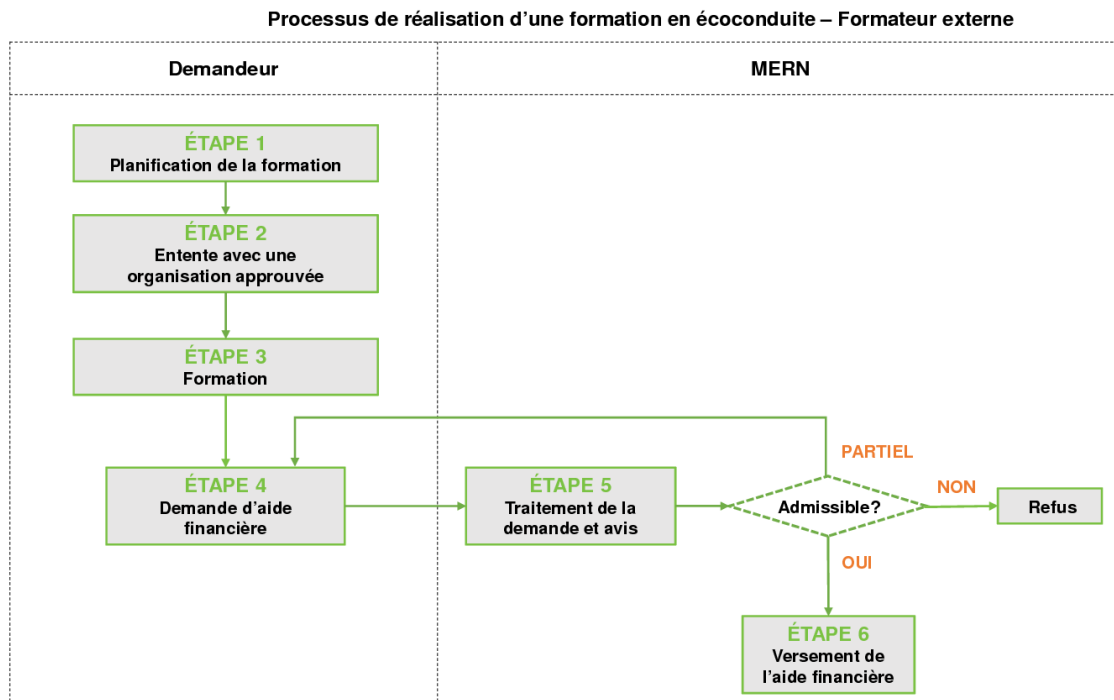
Processus de réalisation d’une formation en écoconduite – Formateur externe

Demandeur

MERN

ÉTAPE 1
Planification de la formation

ÉTAPE 2
Entente avec une organisation approuvée

ÉTAPE 3
Formation

ÉTAPE 4
Demande d’aide financière

ÉTAPE 5
Traitement de la demande et avis

PARTIEL

Admissible?

NON

Refus

OUI

ÉTAPE 6
Versement de l’aide financière